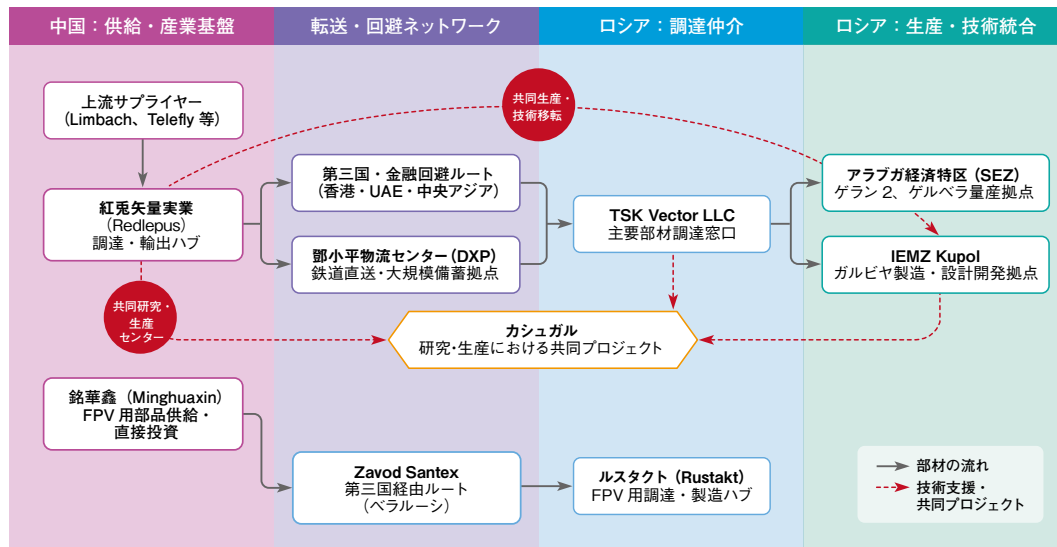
中国：供給・産業基盤

転送・回避ネットワーク

ロシア：調達仲介

ロシア：生産・技術統合

上流サプライヤー
(Limbach、Telefly 等)

共同生産・
技術移転

紅兎矢量実業
(Redlepus)
調達・輸出ハブ

第三国・金融回避ルート
(香港・UAE・中央アジア)

鄧小平物流センター (DXP)
鉄道直送・大規模備蓄拠点

TSK Vector LLC
主要部材調達窓口

アラブガ経済特区 (SEZ)
ゲラン 2、ゲルベラ量産拠点

IEMZ Kupol
ガルビヤ製造・設計開発拠点

共同研究・
生産
センター

カシュガル
研究・生産における共同プロジェクト

銘華鑫 (Minghuaxin)
FPV 用部品供給・
直接投資

Zavod Santex
第三国経由ルート
(ベラルーシ)

ルスタクト (Rustakt)
FPV 用調達・製造ハブ

部材の流れ

技術支援・
共同プロジェクト